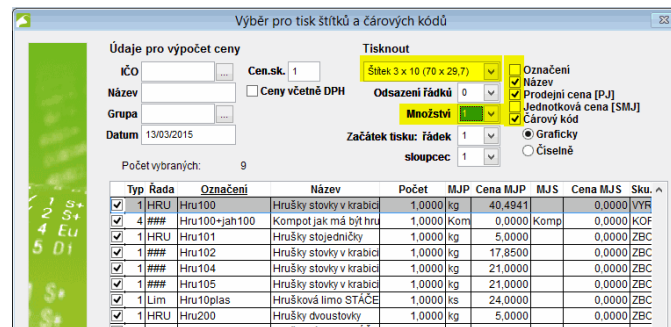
Výběr pro tisk štítků a čárových kódů

Údaje pro výpočet ceny

IČO ...
Název
Grupa ...
Datum 13/03/2015

Cen.sk. 1
Ceny včetně DPH

Počet vybraných: 9

Tisknout

Štítek 3 x 10 (70 x 29,7)
Odsazení řádků 0
Množství 1
Začátek tisku: řádek 1
sloupcec 1

Označení
Název
Prodejní cena [PJ]
Jednotková cena [SMJ]
Čárový kód
Graficky
Číselně

| | Typ | Řada | Označení | Název | Počet | MJP | Cena MJP | MJS | Cena MJS | Sku. |
|---|---|---|---|---|---|---|---|---|---|---|
| ✔ | 1 | HRU | Hru100 | Hrušky stovky v krabici | 1,0000 | kg | 40,4941 | | 0,0000 | VYR |
| ✔ | 4 | ### | Hru100+jah100 | Kompot jak má být hru | 1,0000 | Kom | 0,0000 | Komp | 0,0000 | KOI |
| ✔ | 1 | HRU | Hru101 | Hrušky stojedničky | 1,0000 | kg | 5,0000 | | 0,0000 | ZBC |
| ✔ | 1 | ### | Hru102 | Hrušky stovky v krabici | 1,0000 | kg | 17,8500 | | 0,0000 | ZBC |
| ✔ | 1 | ### | Hru104 | Hrušky stovky v krabici | 1,0000 | kg | 21,0000 | | 0,0000 | ZBC |
| ✔ | 1 | ### | Hru105 | Hrušky stovky v krabici | 1,0000 | kg | 21,0000 | | 0,0000 | ZBC |
| ✔ | 1 | Lim | Hru10plas | Hrušková limo STÁČE | 1,0000 | ks | 24,0000 | | 0,0000 | ZBC |
| ✔ | 1 | HRU | Hru200 | Hrušky dvoustovky | 1,0000 | kg | 5,0000 | | 0,0000 | ZBC |